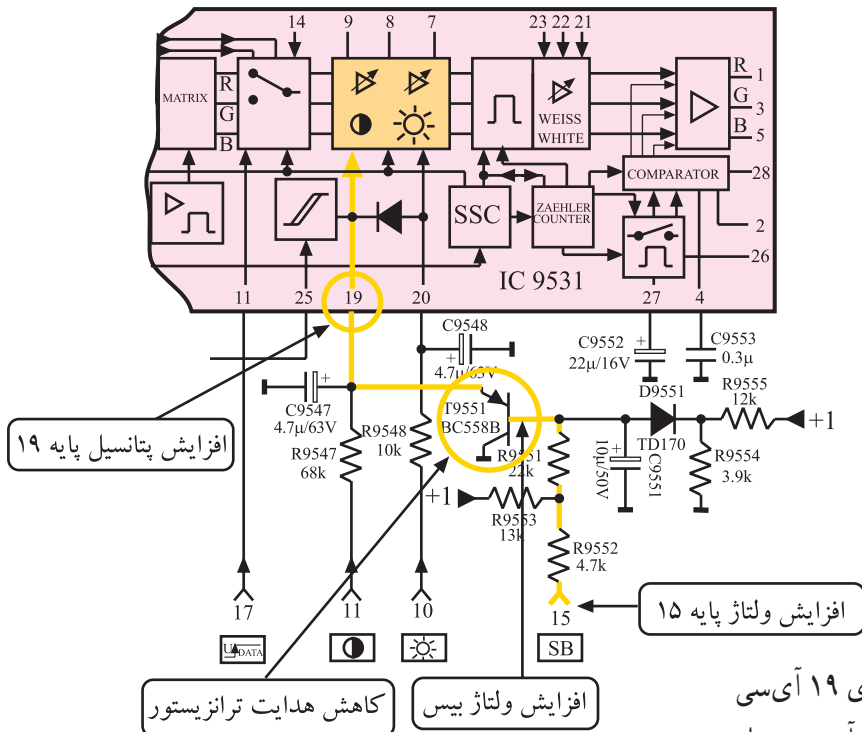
14 9 8 7 23 22 21

MATRIX R G B

WEISS WHITE

R 1
G 3
B 5

COMPARATOR 28

SSC

ZAEHLER COUNTER

2

26

IC 9531

11 25 19 20 27 4

C9548
4.7µ/63V

C9552
22µ/16V

C9553
0.3µ

D9551

R9555
12k

+1

C9547
4.7µ/63V

T9551
BC558B

TD170

R9548
10k

R9547
68k

R9551
22k

10µ/50V
C9551

R9554
3.9k

+1

R9553
13k

R9552
4.7k

افزایش پتانسیل پایه ۱۹

17 11 10 15

U DATA

SB

افزایش ولتاژ پایه ۱۵

کاهش هدایت ترانزیستور

افزایش ولتاژ بیس

ی ۱۹ آی‌سی